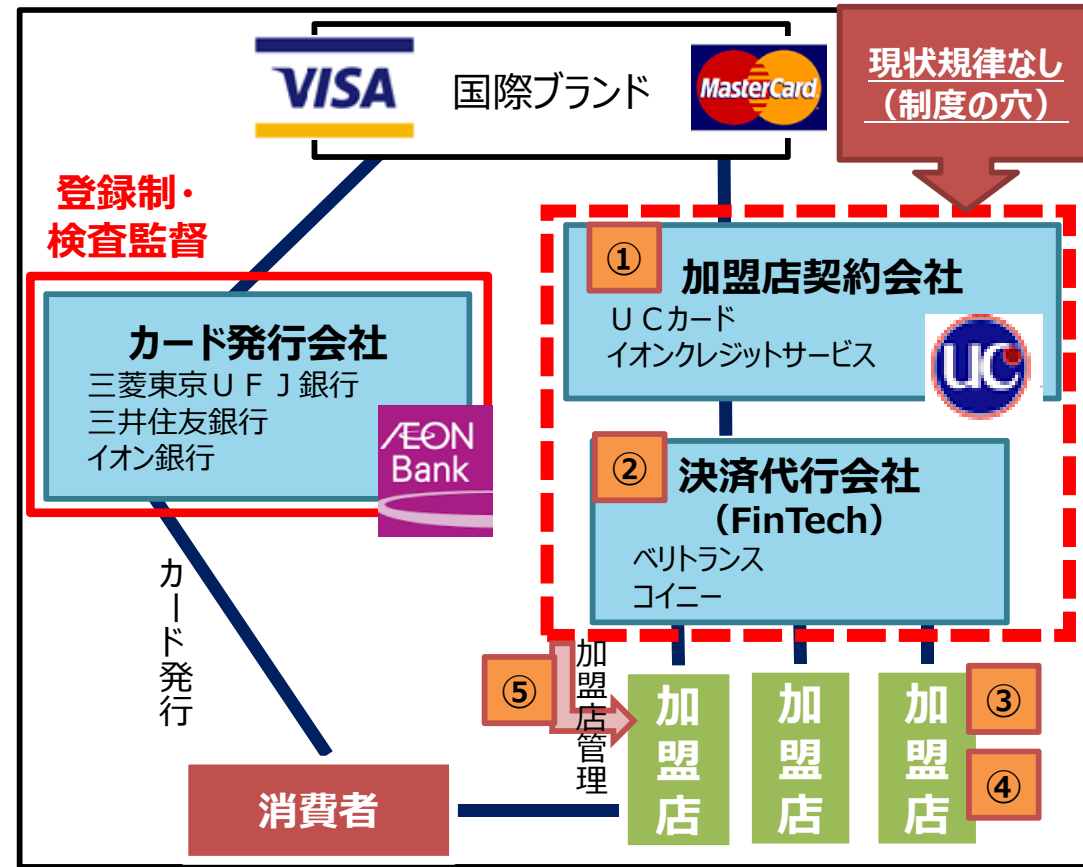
VISA
国際ブランド
MasterCard
現状規律なし
（制度の穴）

登録制・
検査監督

カード発行会社
三菱東京ＵＦＪ銀行
三井住友銀行
イオン銀行
AEON Bank

①
加盟店契約会社
ＵＣカード
イオンクレジットサービス
uc

②
決済代行会社
（FinTech）
ベリトランス
コイニー

カード発行

⑤
加盟店管理

加盟店
加盟店
加盟店
③
④

消費者